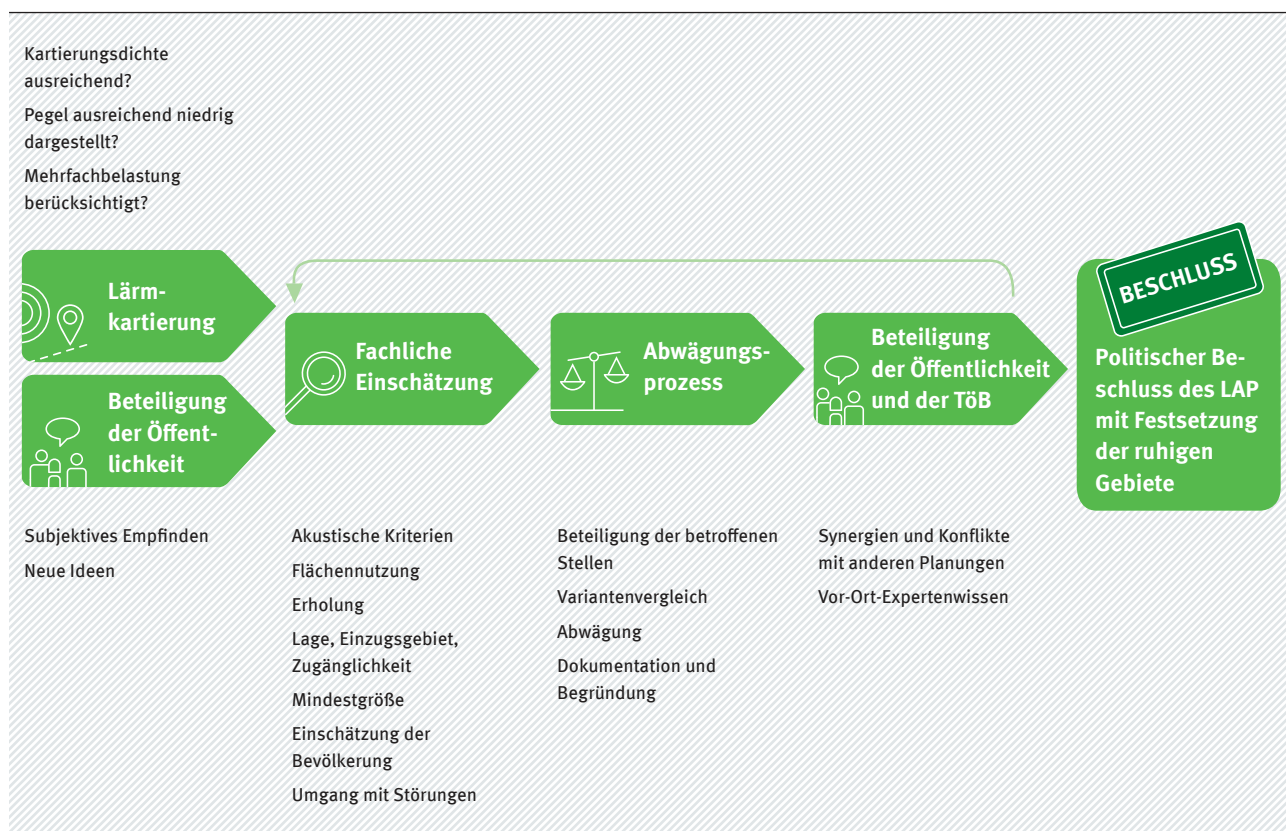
Kartierungsdichte ausreichend?

Pegel ausreichend niedrig dargestellt?

Mehrfachbelastung berücksichtigt?

Lärmkartierung

Beteiligung der Öffentlichkeit

Fachliche Einschätzung

Abwägungsprozess

Beteiligung der Öffentlichkeit und der TöB

BESCHLUSS

Politischer Beschluss des LAP mit Festsetzung der ruhigen Gebiete

Subjektives Empfinden

Neue Ideen

Akustische Kriterien

Flächennutzung

Erholung

Lage, Einzugsgebiet, Zugänglichkeit

Mindestgröße

Einschätzung der Bevölkerung

Umgang mit Störungen

Beteiligung der betroffenen Stellen

Variantenvergleich

Abwägung

Dokumentation und Begründung

Synergien und Konflikte mit anderen Planungen

Vor-Ort-Expertenwissen